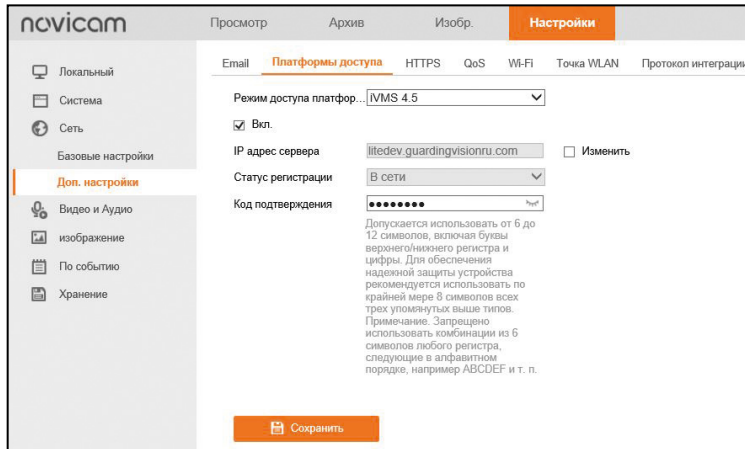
novicam

Просмотр Архив Изобр. Настройки

Локальный
Система
Сеть
Базовые настройки
Доп. настройки
Видео и Аудио
изображение
По событию
Хранение

Email Платформы доступа HTTPS QoS Wi-Fi Точка WLAN Протокол интеграции

Режим доступа платфор... iVMS 4.5

Вкл.

IP адрес сервера litedev.guardingvisionru.com Изменить

Статус регистрации В сети

Код подтверждения ••••••••

Допускается использовать от 6 до 12 символов, включая буквы верхнего/нижнего регистра и цифры. Для обеспечения надежной защиты устройства рекомендуется использовать по крайней мере 8 символов всех трех упомянутых выше типов. Примечание. Запрещено использовать комбинации из 6 символов любого регистра, следующие в алфавитном порядке, например ABCDEF и т. п.

Сохранить